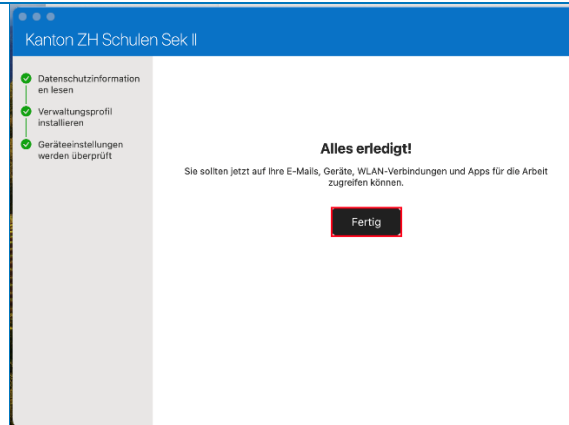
Kanton ZH Schulen Sek II

Datenschutzinformationen lesen

Verwaltungsprofil installieren

Geräteeinstellungen werden überprüft

Alles erledigt!

Sie sollten jetzt auf Ihre E-Mails, Geräte, WLAN-Verbindungen und Apps für die Arbeit zugreifen können.

Fertig